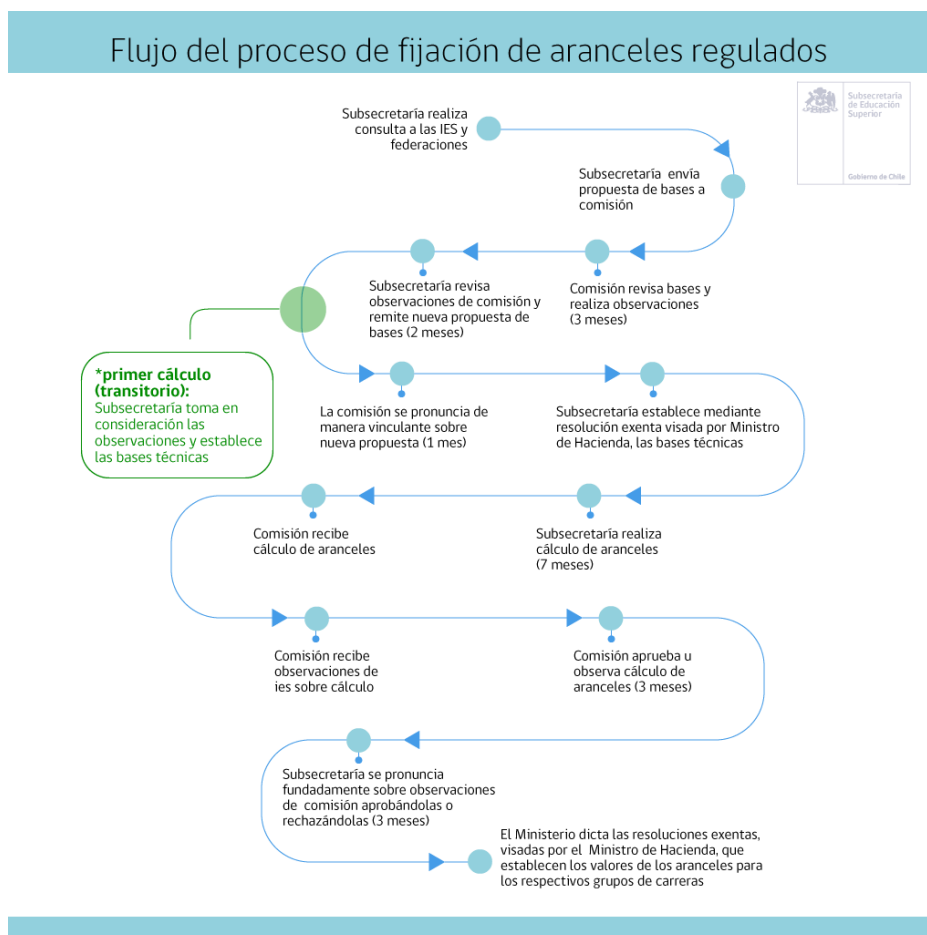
Flujo del proceso de fijación de aranceles regulados

Subsecretaría de Educación Superior

Gobierno de Chile

Subsecretaría realiza consulta a las IES y federaciones

Subsecretaría envía propuesta de bases a comisión

Subsecretaría revisa observaciones de comisión y remite nueva propuesta de bases (2 meses)

Comisión revisa bases y realiza observaciones (3 meses)

*primer cálculo (transitorio):
Subsecretaría toma en consideración las observaciones y establece las bases técnicas

La comisión se pronuncia de manera vinculante sobre nueva propuesta (1 mes)

Subsecretaría establece mediante resolución exenta visada por Ministro de Hacienda, las bases técnicas

Comisión recibe cálculo de aranceles

Subsecretaría realiza cálculo de aranceles (7 meses)

Comisión recibe observaciones de ies sobre cálculo

Comisión aprueba u observa cálculo de aranceles (3 meses)

Subsecretaría se pronuncia fundadamente sobre observaciones de comisión aprobándolas o rechazándolas (3 meses)

El Ministerio dicta las resoluciones exentas, visadas por el Ministro de Hacienda, que establecen los valores de los aranceles para los respectivos grupos de carreras